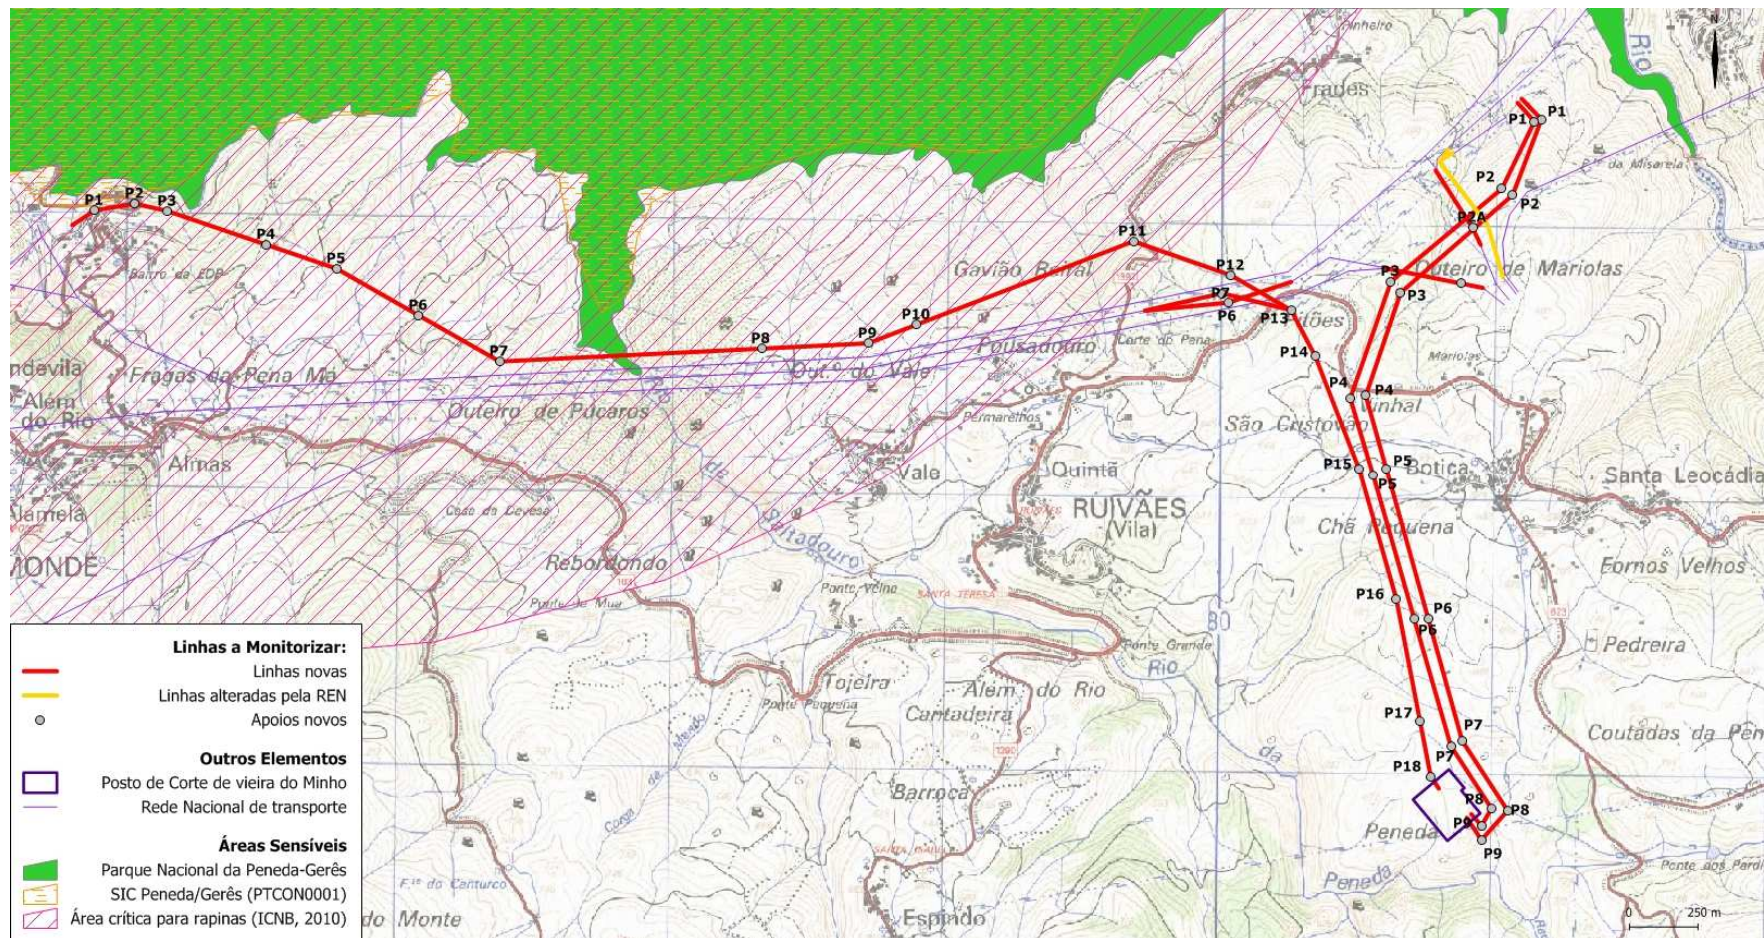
P1 P2 P3 P4 P5 P6 P7 P8 P9 P10 P11 P12 P7 P6 P13 P14 P15 P16 P17 P18

P1 P1 P2 P2 P2A P3 P3 P4 P4 P5 P5 P6 P6 P7 P7 P8 P8 P9 P9

Frades
Pinheiro
Rio
R.º da Misarela
Outeiro de Mariolas
Gavião Raival
Bairro da EDP
Fragas da Pena Ma
ndevila
Além do Rio
Almas
Alameia
MONDE
Outeiro de Púcaros
Outs do Vale
Pousadouro
Corte do Pena
Mariolas
Vinhal
São Cristovão
Botica
Santa Leocádia
Quintã
RUIVÃES (Vila)
Chã Pequena
Fornos Velhos
Vale
Casa da Levesa
Reborlondo
Ponte Velha
Santa Teresa
Ponte do Mua
Ponte Grande
Rio
Pedreira
Tojeira
Ponte Pequena
Além do Rio
Cantadeira
Coutadas da Pen
Barroca
Peneda
Peneda
Ponte dos Pardi
F.te do Canturco
do Monte
Espindo
Saltadouro
80
N
0 250 m

Linhas a Monitorizar:
Linhas novas
Linhas alteradas pela REN
Apoios novos
Outros Elementos
Posto de Corte de vieira do Minho
Rede Nacional de transporte
Áreas Sensíveis
Parque Nacional da Peneda-Gerês
SIC Peneda/Gerês (PTCON0001)
Área crítica para rapinas (ICNB, 2010)